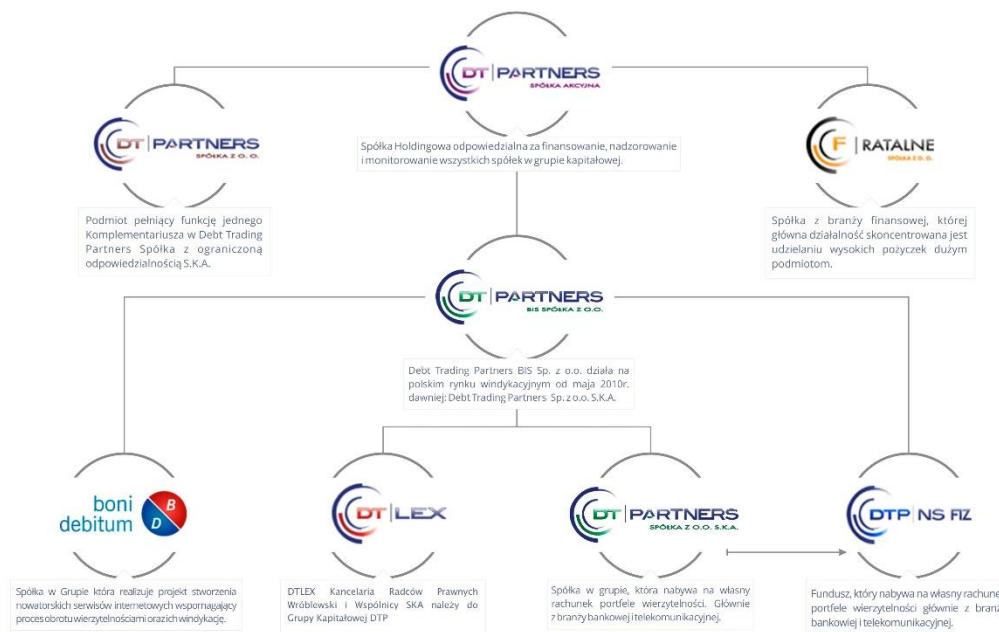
DT | PARTNERS
SPÓŁKA AKCYJNA

Spółka Holdingowa odpowiedzialna za finansowanie, nadzorowanie i monitorowanie wszystkich spółek w grupie kapitałowej.

DT | PARTNERS
SPÓŁKA Z O.O.

Podmiot pełniący funkcję jednego Komplementariusza w Debt Trading Partners Spółka z ograniczoną odpowiedzialnością S.K.A.

F | RATALNE
SPÓŁKA Z O.O.

Spółka z branży finansowej, której główna działalność skoncentrowana jest udzielaniu wysokich pożyczek dużym podmiotom.

DT | PARTNERS
BIS SPÓŁKA Z O.O.

Debt Trading Partners BIS Sp. z o.o. działa na polskim rynku windykacyjnym od maja 2010r. dawniej: Debt Trading Partners Sp. z o.o. S.K.A.

boni debitum
B
D

Spółka w Grupie która realizuje projekt stworzenia nowatorskich serwisów internetowych wspomagający proces obrotu wierzytelnościami oraz ich windykację.

DT | LEX

DTLEX Kancelaria Radców Prawnych Wróblewski i Wspólnicy SKA należy do Grupy Kapitałowej DTP

DT | PARTNERS
SPÓŁKA Z O.O. S.K.A.

Spółka w grupie, która nabywa na własny rachunek portfele wierzytelności. Głównie z branży bankowej i telekomunikacyjnej.

DTP | NS FIZ

Fundusz, który nabywa na własny rachune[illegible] portfele wierzytelności głównie z bran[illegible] bankowej i telekomunikacyjnej.